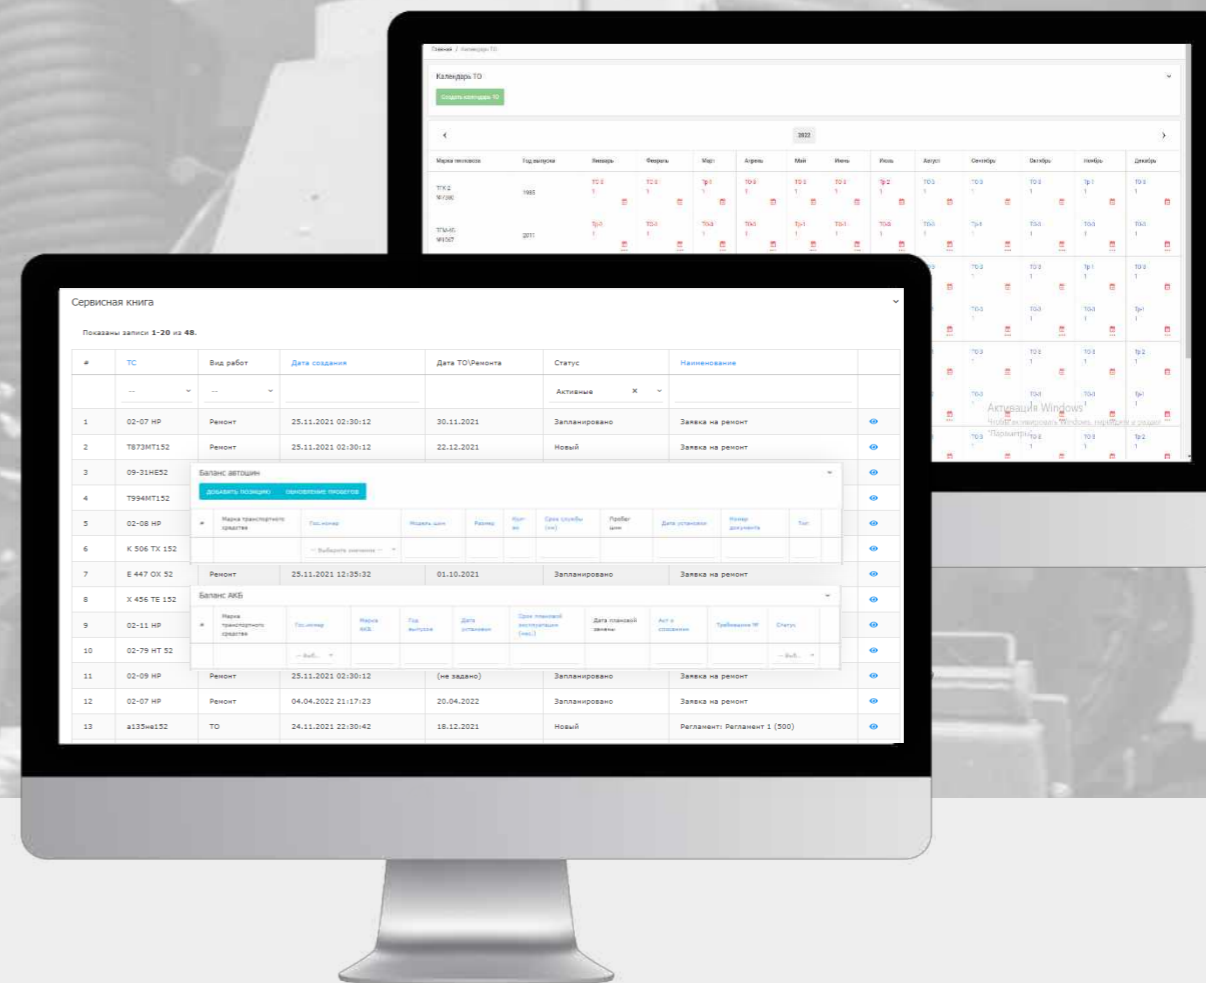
Главная / Календарь ТО

Календарь ТО

Создать календарь ТО

2022

| Марка тепловоза | Год выпуска | Январь | Февраль | Март | Апрель | Май | Июнь | Июль | Август | Сентябрь | Октябрь | Ноябрь | Декабрь |
|---|---|---|---|---|---|---|---|---|---|---|---|---|---|
| ТГК2 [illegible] | 1985 | ТО-3 1 | ТО-3 1 | ТР-1 1 | ТО-3 1 | ТО-3 1 | ТО-3 1 | ТР-2 1 | ТО-3 1 | ТО-3 1 | ТО-3 1 | ТР-1 1 | ТО-3 1 |
| ТГМ4Б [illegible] | 2011 | ТР-3 1 | ТО-3 1 | ТО-3 1 | ТО-3 1 | ТР-1 1 | ТО-3 1 | ТО-3 1 | ТО-3 1 | ТР-1 1 | ТО-3 1 | ТО-3 1 | ТО-3 1 |

Активация Windows
Чтобы активировать Windows, перейдите в раздел "Параметры".

Сервисная книга

Показаны записи 1-20 из 48.

| # | ТС | Вид работ | Дата создания | Дата ТО\Ремонта | Статус | Наименование | |
|---|---|---|---|---|---|---|---|
| | --- | --- | | | Активные | | |
| 1 | 02-07 НР | Ремонт | 25.11.2021 02:30:12 | 30.11.2021 | Запланировано | Заявка на ремонт | |
| 2 | Т873МТ152 | Ремонт | 25.11.2021 02:30:12 | 22.12.2021 | Новый | Заявка на ремонт | |
| 3 | 09-31НЕ52 | | | | | | |
| 4 | Т994МТ152 | | | | | | |
| 5 | 02-08 НР | | | | | | |
| 6 | К 506 ТХ 152 | | | | | | |
| 7 | Е 447 ОХ 52 | Ремонт | 25.11.2021 12:35:32 | 01.10.2021 | Запланировано | Заявка на ремонт | |
| 8 | Х 456 ТЕ 152 | | | | | | |
| 9 | 02-11 НР | | | | | | |
| 10 | 02-79 НТ 52 | | | | | | |
| 11 | 02-09 НР | Ремонт | 25.11.2021 02:30:12 | (не задано) | Запланировано | Заявка на ремонт | |
| 12 | 02-07 НР | Ремонт | 04.04.2022 21:17:23 | 20.04.2022 | Запланировано | Заявка на ремонт | |
| 13 | а135не152 | ТО | 24.11.2021 22:30:42 | 18.12.2021 | Новый | Регламент: Регламент 1 (500) | |

Баланс автошин

Добавить позицию   Обновление проектов

| # | Марка транспортного средства | Гос.номер | Модель шин | Размер | Кол-во | Срок службы (км) | Пробег шин | Дата установки | Номер документа | Тип |
|---|---|---|---|---|---|---|---|---|---|---|
| | | -- Выберите значение -- | | | | | | | | |

Баланс АКБ

| # | Марка транспортного средства | Гос.номер | Марка АКБ | Год выпуска | Дата установки | Срок плановой эксплуатации (мес.) | Дата плановой замены | Акт о списании | Требование № | Статус |
|---|---|---|---|---|---|---|---|---|---|---|
| | | -- Выб... | | | | | | | | -- Выб... |